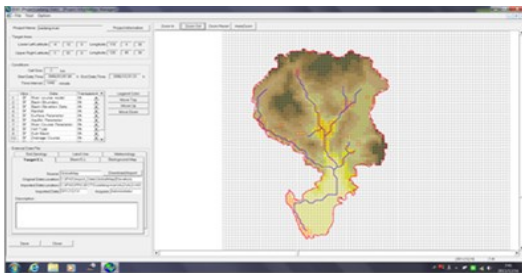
File Tools Options

Project Name

Project Information

Target Area

Lower Left Latitude

Longitude

Upper Right Latitude

Longitude

Conditions

Start Date Time

End Date Time

Zoom In

Zoom Out

Save

Close

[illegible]